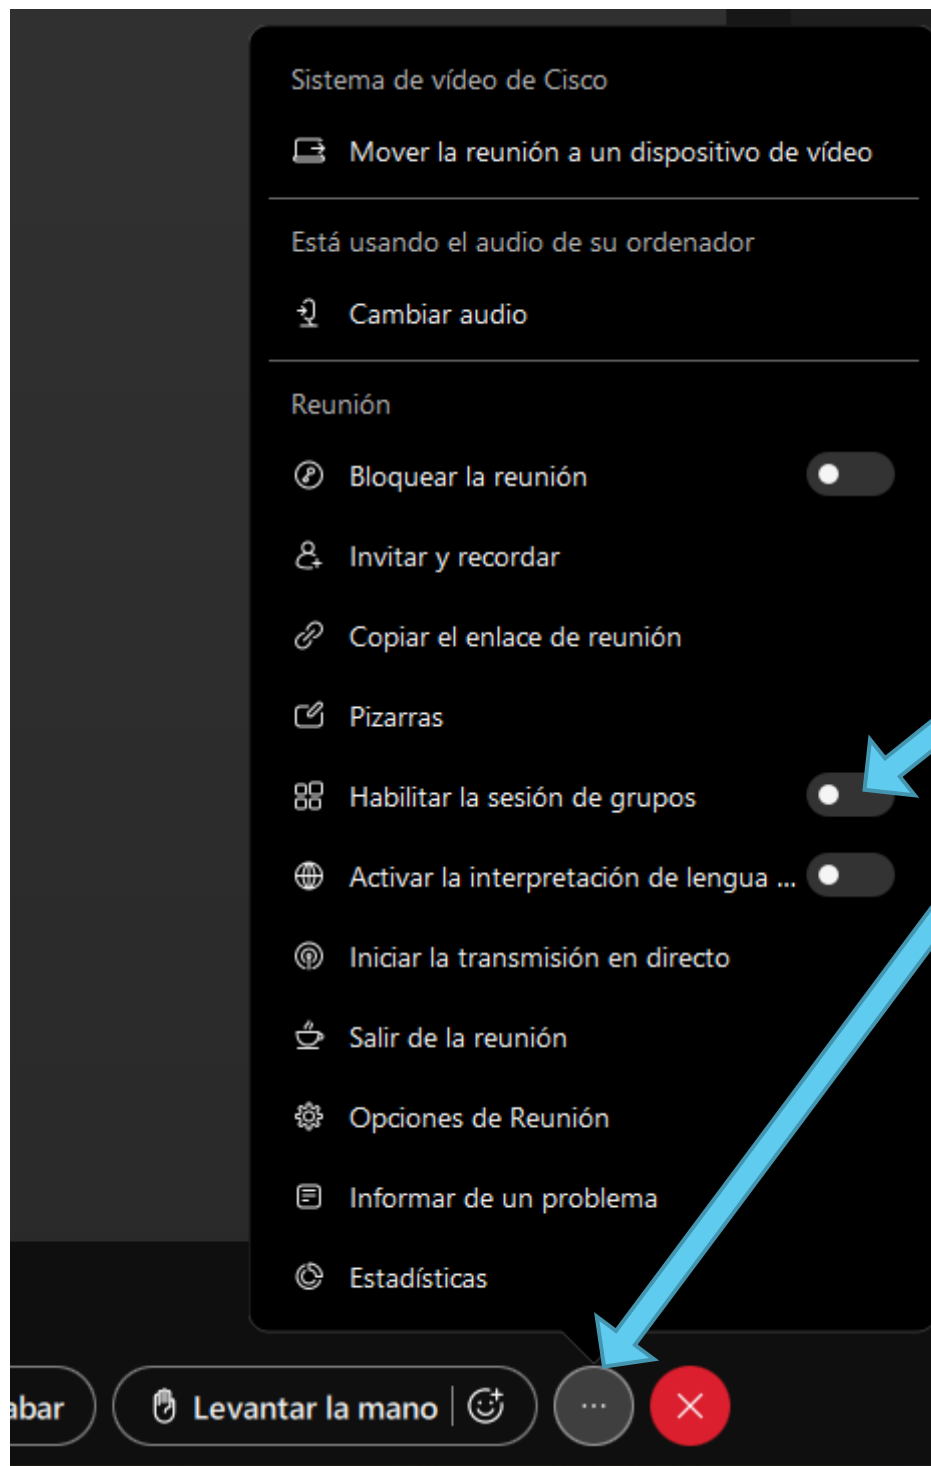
Sistema de vídeo de Cisco

Mover la reunión a un dispositivo de vídeo

Está usando el audio de su ordenador

Cambiar audio

Reunión

Bloquear la reunión

Invitar y recordar

Copiar el enlace de reunión

Pizarras

Habilitar la sesión de grupos

Activar la interpretación de lengua ...

Iniciar la transmisión en directo

Salir de la reunión

Opciones de Reunión

Informar de un problema

Estadísticas

abar

Levantar la mano

...